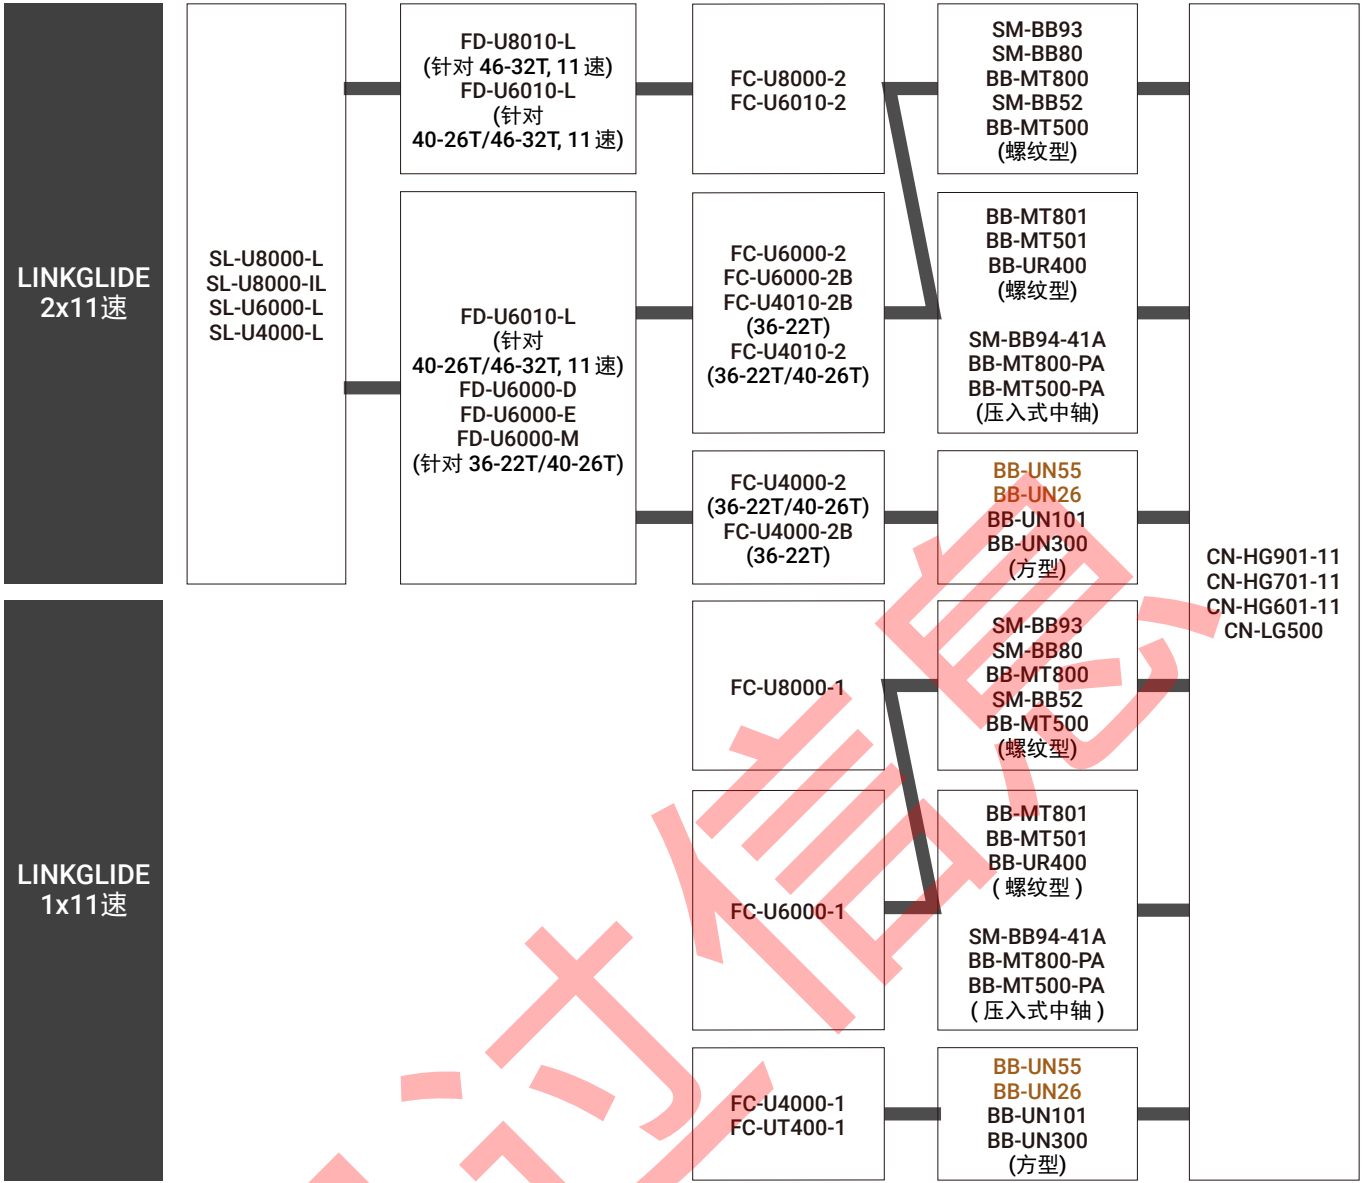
LINKGLIDE
2x11速

SL-U8000-L
SL-U8000-IL
SL-U6000-L
SL-U4000-L

FD-U8010-L
(针对 46-32T, 11 速)
FD-U6010-L
(针对
40-26T/46-32T, 11 速)

FC-U8000-2
FC-U6010-2

SM-BB93
SM-BB80
BB-MT800
SM-BB52
BB-MT500
(螺纹型)

FD-U6010-L
(针对
40-26T/46-32T, 11 速)
FD-U6000-D
FD-U6000-E
FD-U6000-M
(针对 36-22T/40-26T)

FC-U6000-2
FC-U6000-2B
FC-U4010-2B
(36-22T)
FC-U4010-2
(36-22T/40-26T)

BB-MT801
BB-MT501
BB-UR400
(螺纹型)

SM-BB94-41A
BB-MT800-PA
BB-MT500-PA
(压入式中轴)

FC-U4000-2
(36-22T/40-26T)
FC-U4000-2B
(36-22T)

BB-UN55
BB-UN26
BB-UN101
BB-UN300
(方型)

CN-HG901-11
CN-HG701-11
CN-HG601-11
CN-LG500

LINKGLIDE
1x11速

FC-U8000-1

SM-BB93
SM-BB80
BB-MT800
SM-BB52
BB-MT500
(螺纹型)

FC-U6000-1

BB-MT801
BB-MT501
BB-UR400
( 螺纹型 )

SM-BB94-41A
BB-MT800-PA
BB-MT500-PA
( 压入式中轴 )

FC-U4000-1
FC-UT400-1

BB-UN55
BB-UN26
BB-UN101
BB-UN300
(方型)